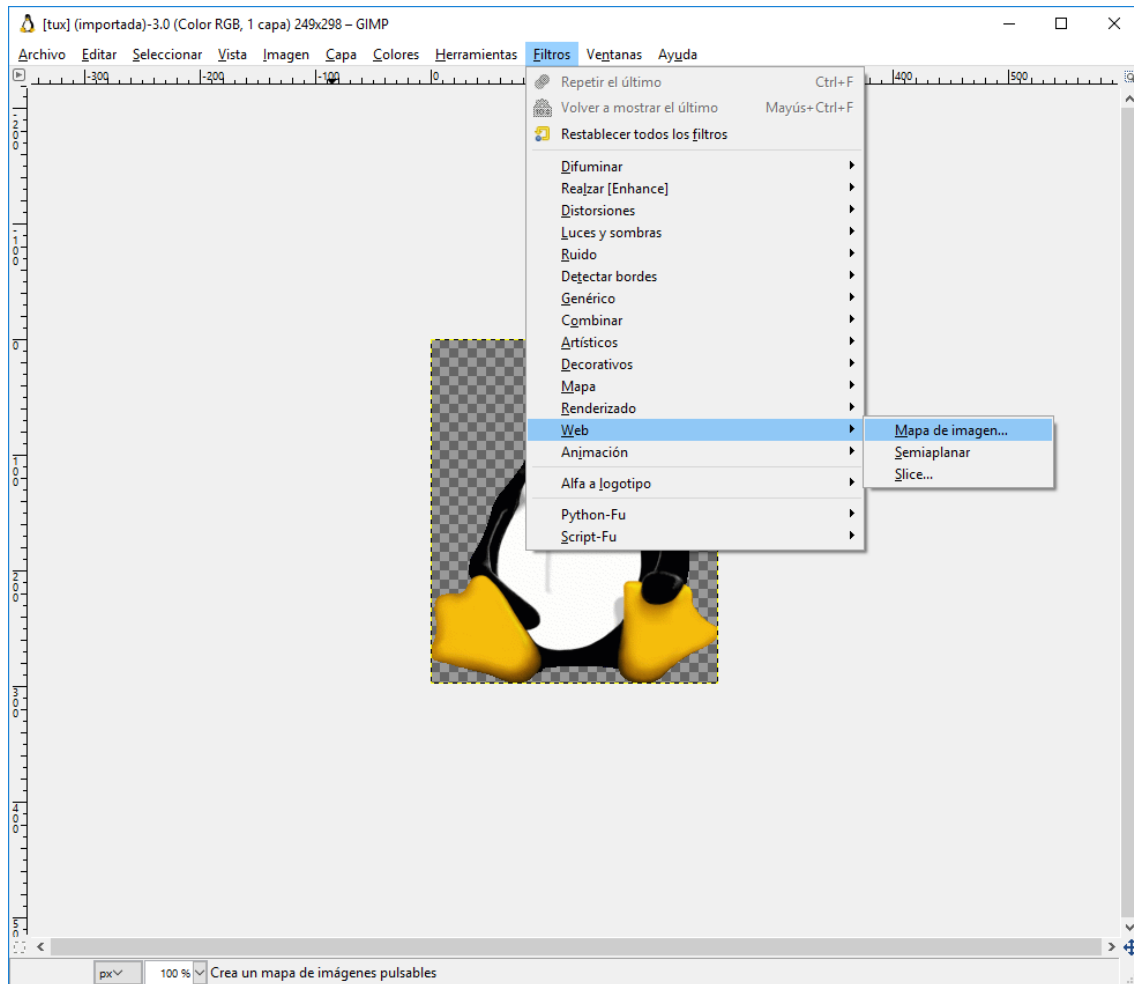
[tux] (importada)-3.0 (Color RGB, 1 capa) 249x298 – GIMP

Archivo Editar Seleccionar Vista Imagen Capa Colores Herramientas Filtros Ventanas Ayuda

-300 -200 -100 0 400 500

Repetir el último Ctrl+F
Volver a mostrar el último Mayús+Ctrl+F
Restablecer todos los filtros
Difuminar
Realzar [Enhance]
Distorsiones
Luces y sombras
Ruido
Detectar bordes
Genérico
Combinar
Artísticos
Decorativos
Mapa
Renderizado
Web
Animación
Alfa a logotipo
Python-Fu
Script-Fu

Mapa de imagen...
Semiaplanar
Slice...

200 100 0 100 200 300 400 500

px 100 % Crea un mapa de imágenes pulsables